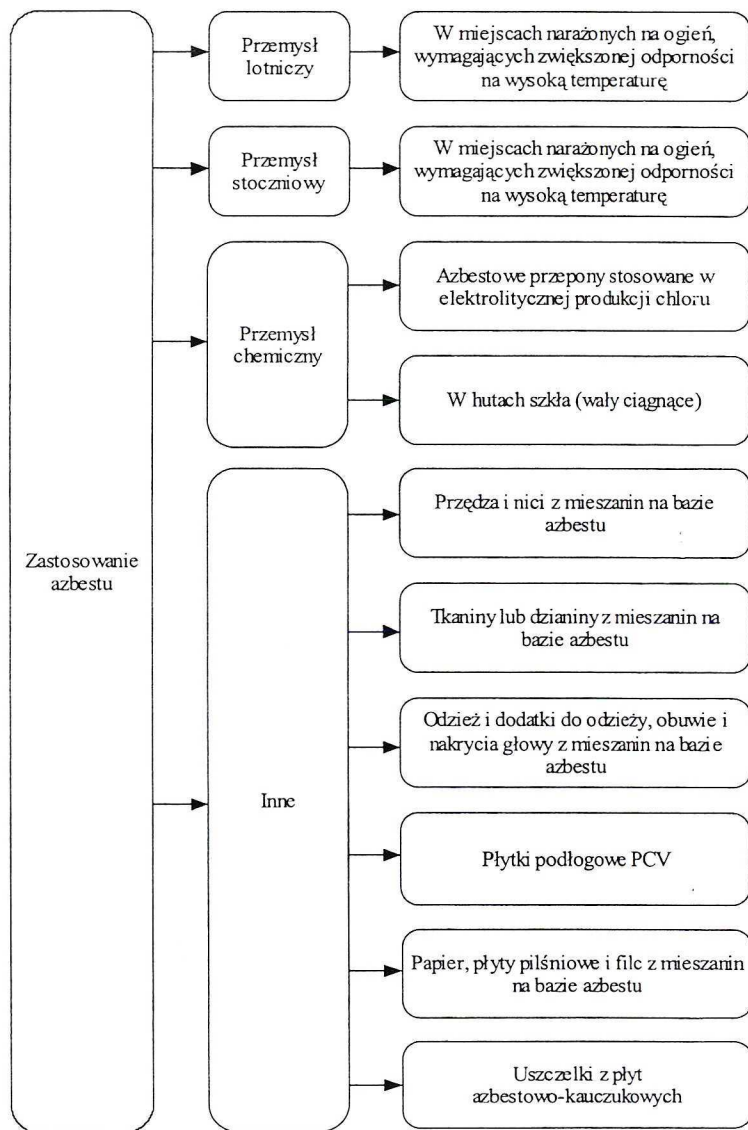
Zastosowanie azbestu

Przemysł lotniczy

W miejscach narażonych na ogień, wymagających zwiększonej odporności na wysoką temperaturę

Przemysł stoczniowy

W miejscach narażonych na ogień, wymagających zwiększonej odporności na wysoką temperaturę

Przemysł chemiczny

Azbestowe przepony stosowane w elektrolitycznej produkcji chloru

W hutach szkła (wały ciągnące)

Inne

Przędza i nici z mieszanin na bazie azbestu

Tkaniny lub dzianiny z mieszanin na bazie azbestu

Odzież i dodatki do odzieży, obuwie i nakrycia głowy z mieszanin na bazie azbestu

Płytki podłogowe PCV

Papier, płyty pilśniowe i filc z mieszanin na bazie azbestu

Uszczelki z płyt azbestowo-kauczukowych